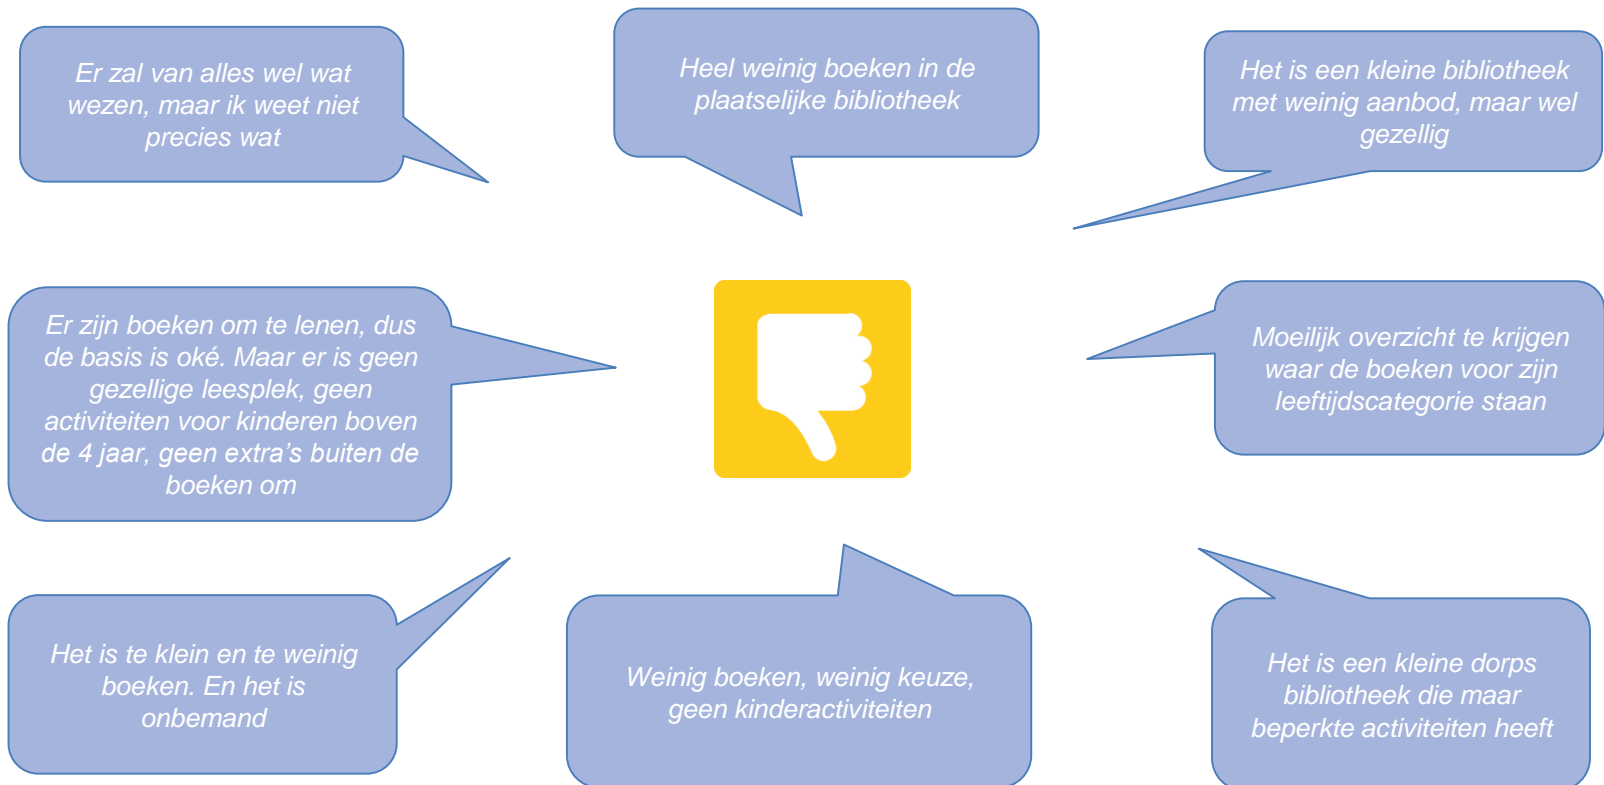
Er zal van alles wel wat wezen, maar ik weet niet precies wat

Heel weinig boeken in de plaatselijke bibliotheek

Het is een kleine bibliotheek met weinig aanbod, maar wel gezellig

Er zijn boeken om te lenen, dus de basis is oké. Maar er is geen gezellige leesplek, geen activiteiten voor kinderen boven de 4 jaar, geen extra's buiten de boeken om

Moeilijk overzicht te krijgen waar de boeken voor zijn leeftijdscategorie staan

Het is te klein en te weinig boeken. En het is onbemand

Weinig boeken, weinig keuze, geen kinderactiviteiten

Het is een kleine dorps bibliotheek die maar beperkte activiteiten heeft